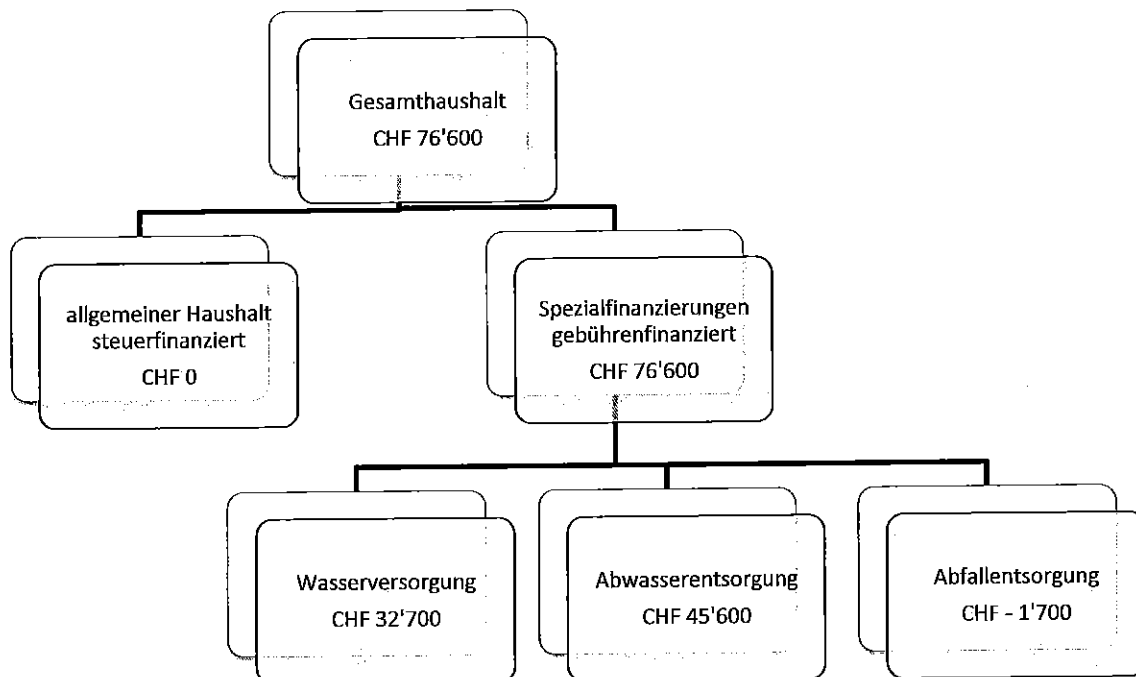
Gesamthaushalt
CHF 76'600

allgemeiner Haushalt
steuerfinanziert
CHF 0

Spezialfinanzierungen
gebührenfinanziert
CHF 76'600

Wasserversorgung
CHF 32'700

Abwasserentsorgung
CHF 45'600

Abfallentsorgung
CHF - 1'700